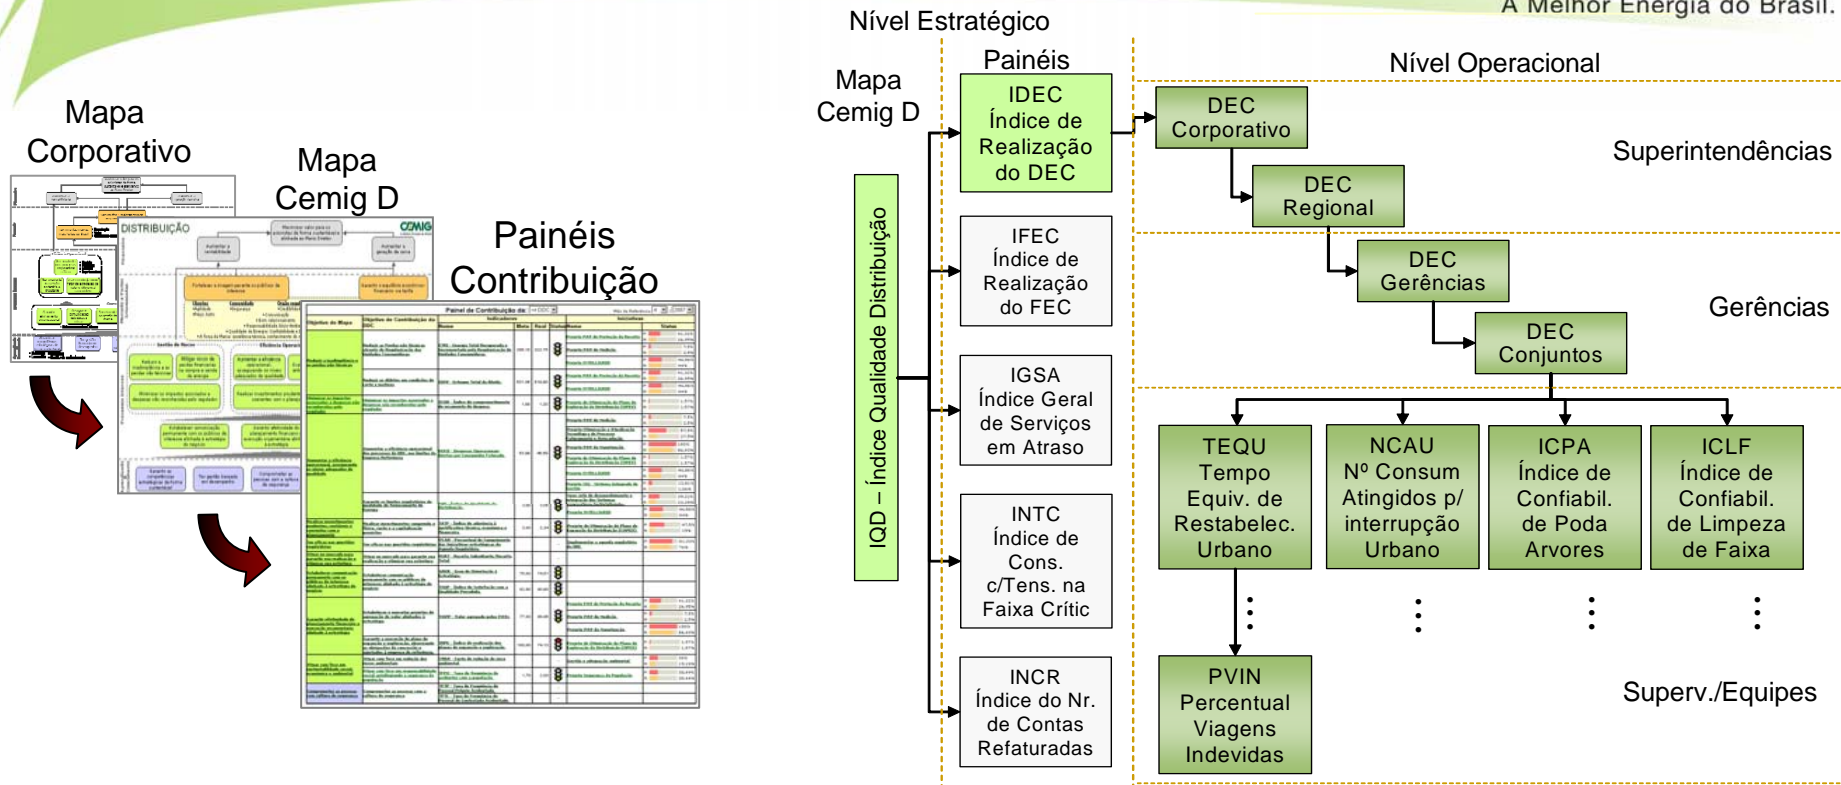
A Melhor Energia do Brasil.

Mapa Corporativo

Mapa Cemig D

Painéis Contribuição

DISTRIBUIÇÃO

CEMIG

Painel de Contribuição de:

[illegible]

Nível Estratégico

Mapa Cemig D

Painéis

IQD – Índice Qualidade Distribuição

IDEC Índice de Realização do DEC

IFEC Índice de Realização do FEC

IGSA Índice Geral de Serviços em Atraso

INTC Índice de Cons. c/Tens. na Faixa Crític

INCR Índice do Nr. de Contas Refaturadas

Nível Operacional

DEC Corporativo

DEC Regional

Superintendências

DEC Gerências

DEC Conjuntos

Gerências

TEQU Tempo Equiv. de Restabelec. Urbano

NCAU Nº Consum Atingidos p/ interrupção Urbano

ICPA Índice de Confiabil. de Poda Arvores

ICLF Índice de Confiabil. de Limpeza de Faixa

PVIN Percentual Viagens Indevidas

Superv./Equipes